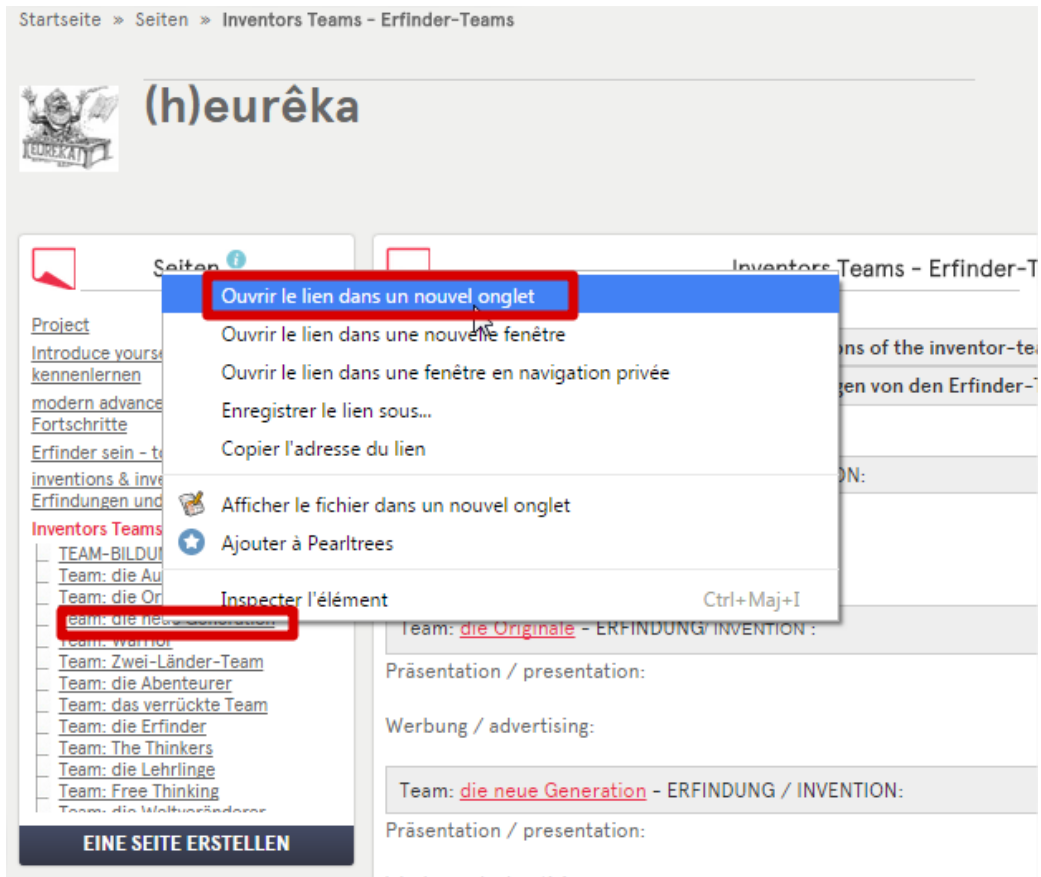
Startseite » Seiten » Inventors Teams - Erfinder-Teams

(h)eurêka

Seiten

Project
Introduce yourse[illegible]
kennenlernen
modern advance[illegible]
Fortschritte
Erfinder sein - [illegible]
inventions & inve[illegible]
Erfindungen und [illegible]
Inventors Teams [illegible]
TEAM-BILDU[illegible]
Team: die Au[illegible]
Team: die Or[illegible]
Team: die ne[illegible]
Team: Warrior
Team: Zwei-Länder-Team
Team: die Abenteurer
Team: das verrückte Team
Team: die Erfinder
Team: The Thinkers
Team: die Lehrlinge
Team: Free Thinking
Team: die Weltveränderer

EINE SEITE ERSTELLEN

Ouvrir le lien dans un nouvel onglet
Ouvrir le lien dans une nouvelle fenêtre
Ouvrir le lien dans une fenêtre en navigation privée
Enregistrer le lien sous...
Copier l'adresse du lien
Afficher le fichier dans un nouvel onglet
Ajouter à Pearltrees
Inspecter l'élément Ctrl+Maj+I

Inventors Teams - Erfinder-T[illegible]

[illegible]ons of the inventor-tea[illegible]
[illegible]gen von den Erfinder-T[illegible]

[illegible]ON:

Team: die Originale - ERFINDUNG/ INVENTION :

Präsentation / presentation:

Werbung / advertising:

Team: die neue Generation - ERFINDUNG / INVENTION:

Präsentation / presentation: